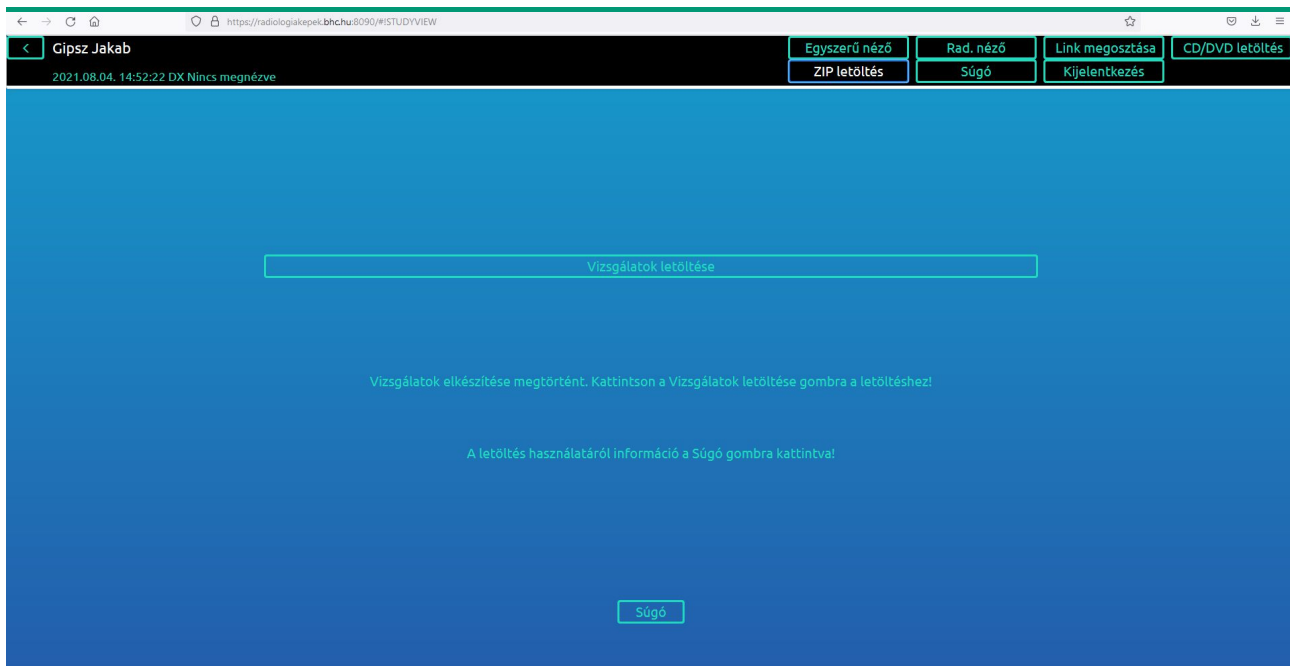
https://radiologiakepek.bhc.hu:8090/#!STUDYVIEW

<

Gipsz Jakab

2021.08.04. 14:52:22 DX Nincs megnézve

Egyszerű néző

Rad. néző

Link megosztása

CD/DVD letöltés

ZIP letöltés

Súgó

Kijelentkezés

Vizsgálatok letöltése

Vizsgálatok elkészítése megtörtént. Kattintson a Vizsgálatok letöltése gombra a letöltéshez!

A letöltés használatáról információ a Súgó gombra kattintva!

Súgó